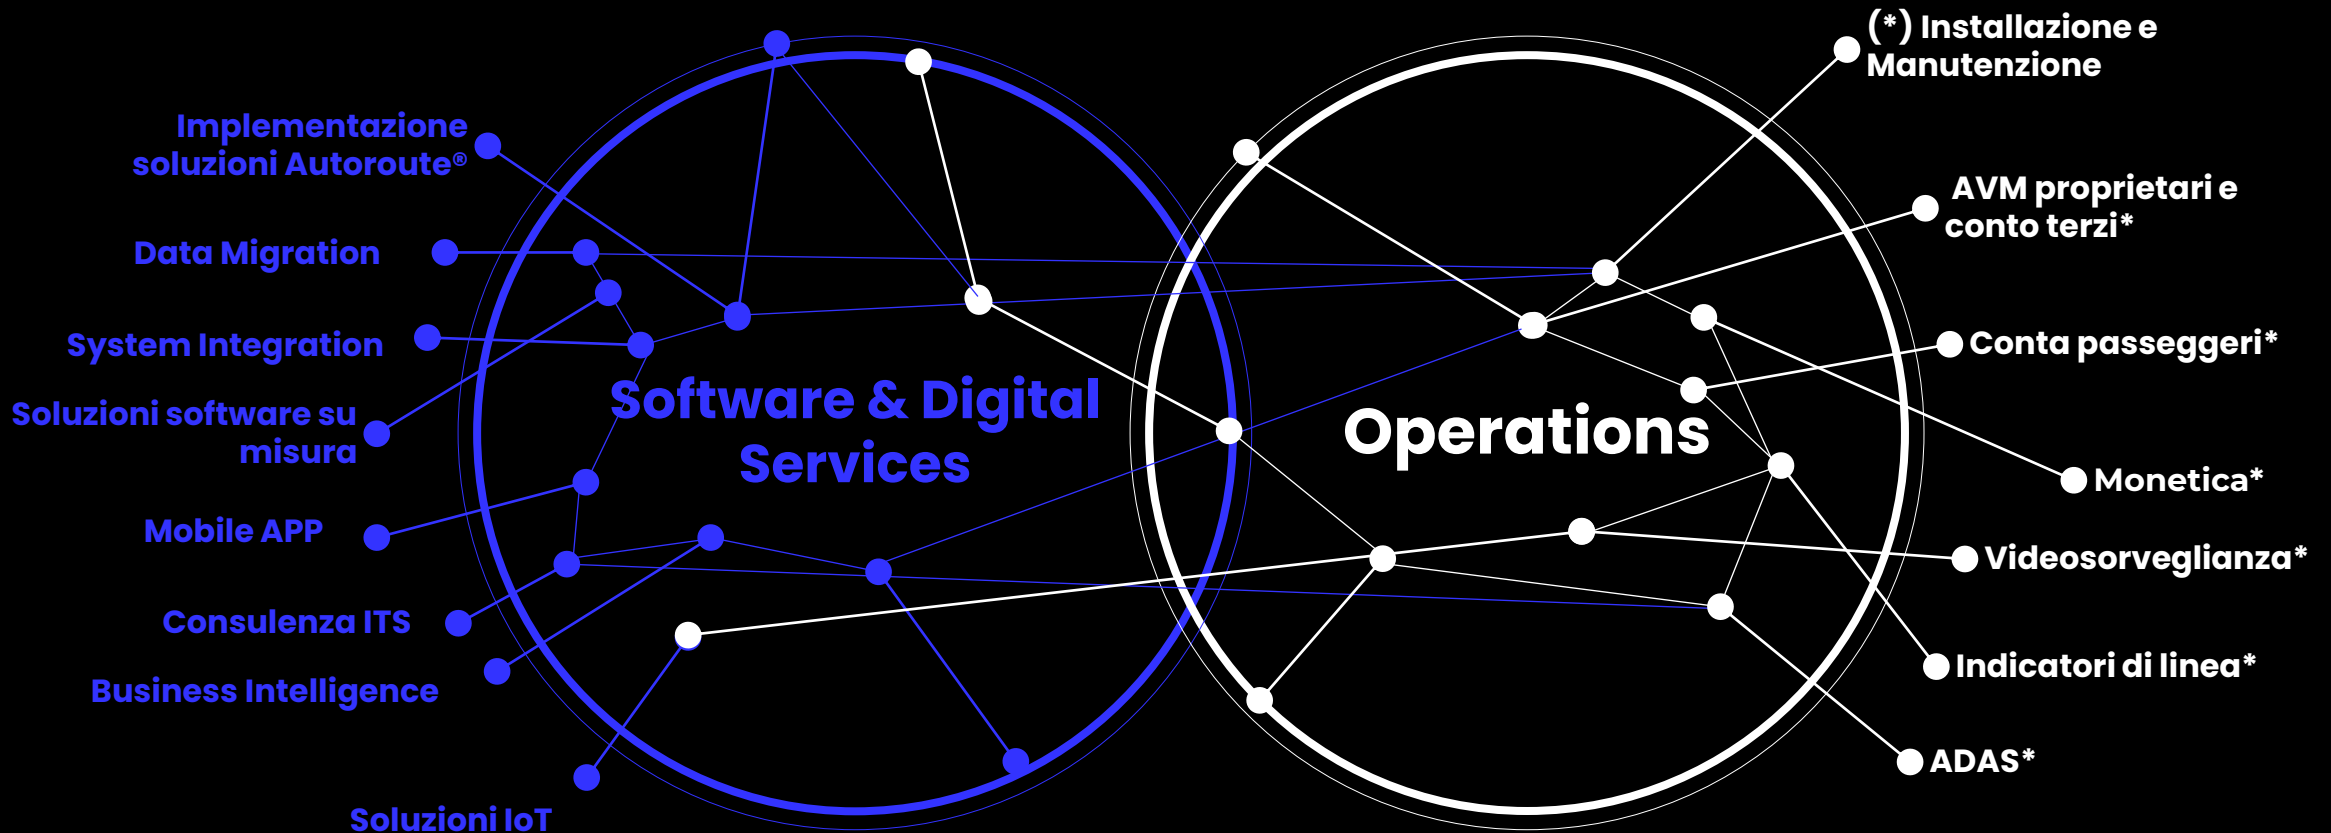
Implementazione soluzioni Autoroute®

Data Migration

System Integration

Soluzioni software su misura

Mobile APP

Consulenza ITS

Business Intelligence

Soluzioni IoT

Software & Digital Services

Operations

(*) Installazione e Manutenzione

AVM proprietari e conto terzi*

Conta passeggeri*

Monetica*

Videosorveglianza*

Indicatori di linea*

ADAS*